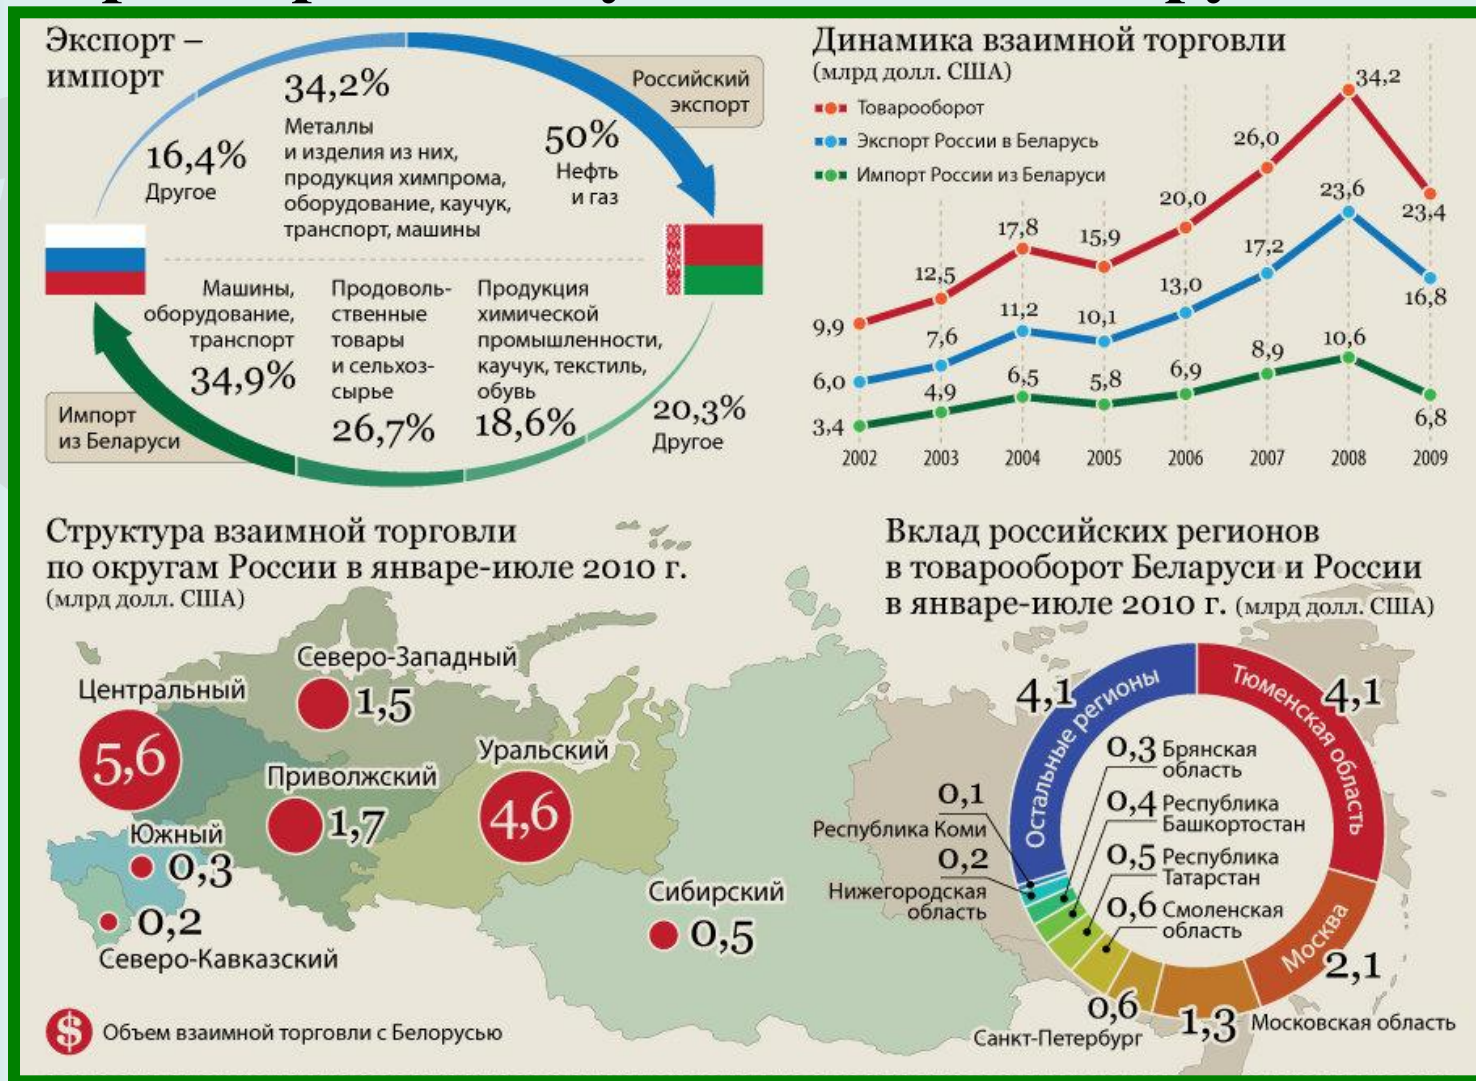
Экспорт – импорт

Российский экспорт

34,2%
Металлы и изделия из них, продукция химпрома, оборудование, каучук, транспорт, машины

16,4%
Другое

50%
Нефть и газ

Машины, оборудование, транспорт
34,9%

Продовольственные товары и сельхозсырье
26,7%

Продукция химической промышленности, каучук, текстиль, обувь
18,6%

20,3%
Другое

Импорт из Беларуси

Динамика взаимной торговли
(млрд долл. США)
Товарооборот
Экспорт России в Беларусь
Импорт России из Беларуси

| | 2002 | 2003 | 2004 | 2005 | 2006 | 2007 | 2008 | 2009 |
|---|---|---|---|---|---|---|---|---|
| Товарооборот | 9,9 | 12,5 | 17,8 | 15,9 | 20,0 | 26,0 | 34,2 | 23,4 |
| Экспорт России в Беларусь | 6,0 | 7,6 | 11,2 | 10,1 | 13,0 | 17,2 | 23,6 | 16,8 |
| Импорт России из Беларуси | 3,4 | 4,9 | 6,5 | 5,8 | 6,9 | 8,9 | 10,6 | 6,8 |

Структура взаимной торговли по округам России в январе-июле 2010 г.
(млрд долл. США)

Северо-Западный 1,5
Центральный 5,6
Уральский 4,6
Приволжский 1,7
Южный 0,3
0,2 Северо-Кавказский
Сибирский 0,5

Объем взаимной торговли с Белорусью

Вклад российских регионов в товарооборот Беларуси и России в январе-июле 2010 г. (млрд долл. США)

4,1 Остальные регионы
Тюменская область 4,1
0,3 Брянская область
0,4 Республика Башкортостан
0,5 Республика Татарстан
0,6 Смоленская область
0,1 Республика Коми
0,2 Нижегородская область
Москва 2,1
0,6 Санкт-Петербург
1,3 Московская область